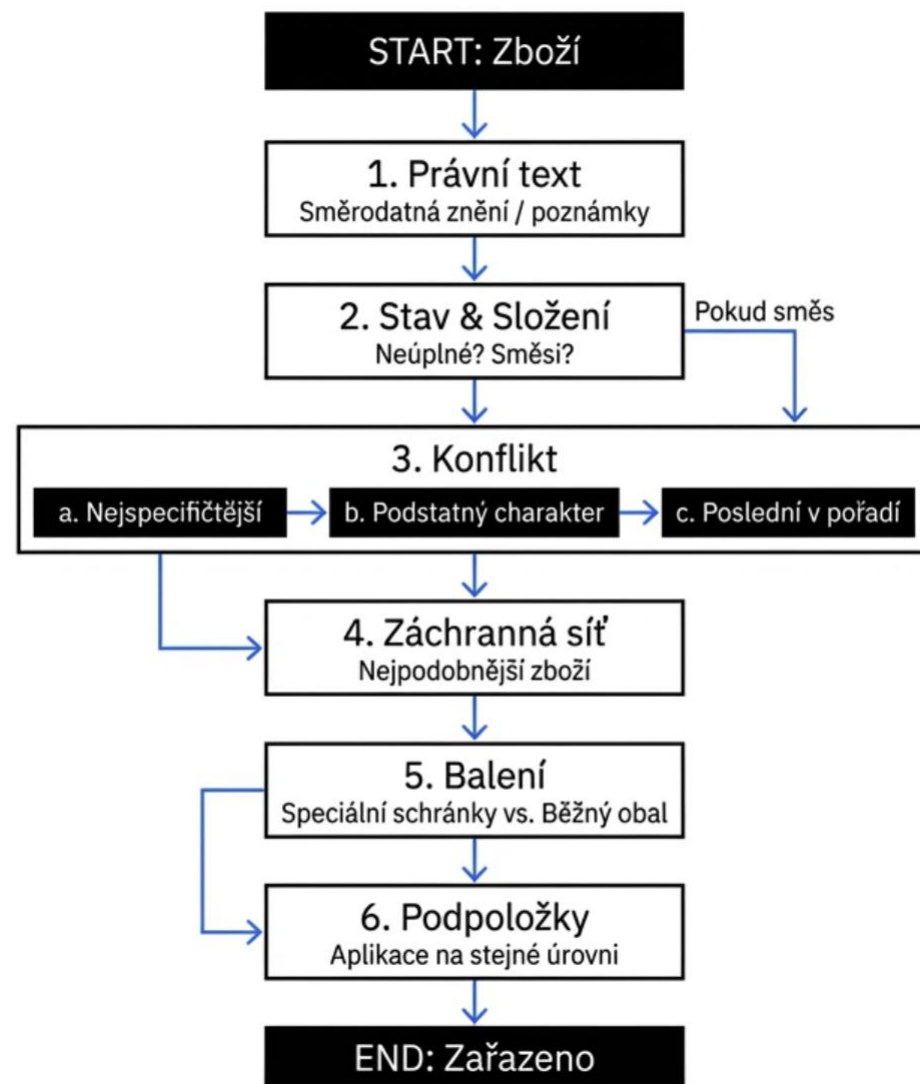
START: Zboží

1. Právní text
Směrodatná znění / poznámky

2. Stav & Složení
Neúplné? Směsi?

Pokud směs

3. Konflikt

a. Nejspecifičtější

b. Podstatný charakter

c. Poslední v pořadí

4. Záchranná síť
Nejpodobnější zboží

5. Balení
Speciální schránky vs. Běžný obal

6. Podpoložky
Aplikace na stejné úrovni

END: Zařazeno